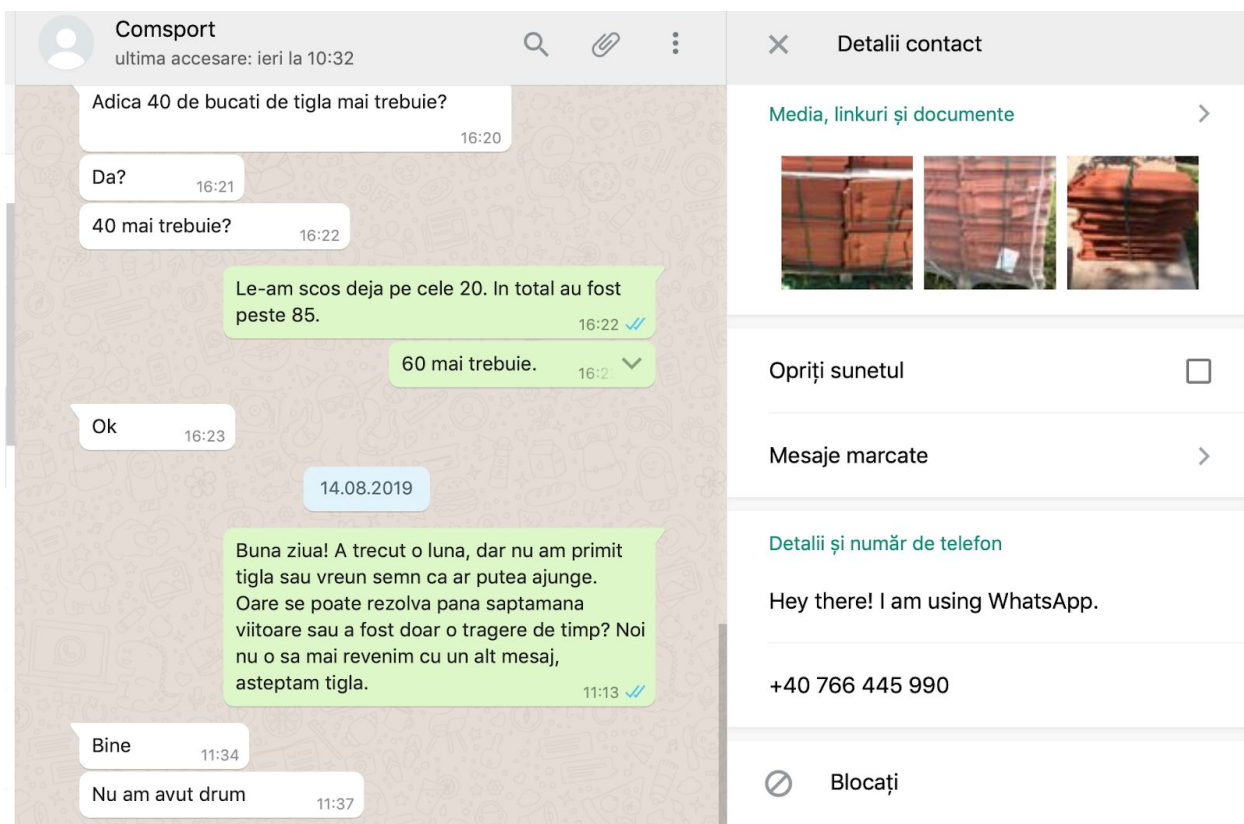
Comsport
ultima accesare: ieri la 10:32

Adica 40 de bucati de tigla mai trebuie?
16:20

Da?
16:21

40 mai trebuie?
16:22

Le-am scos deja pe cele 20. In total au fost peste 85.
16:22

60 mai trebuie.
16:2

Ok
16:23

14.08.2019

Buna ziua! A trecut o luna, dar nu am primit tigla sau vreun semn ca ar putea ajunge. Oare se poate rezolva pana saptamana viitoare sau a fost doar o tragere de timp? Noi nu o sa mai revenim cu un alt mesaj, asteptam tigla.
11:13

Bine
11:34

Nu am avut drum
11:37

Detalii contact

Media, linkuri și documente

Opriți sunetul

Mesaje marcate

Detalii și număr de telefon

Hey there! I am using WhatsApp.

+40 766 445 990

Blocați